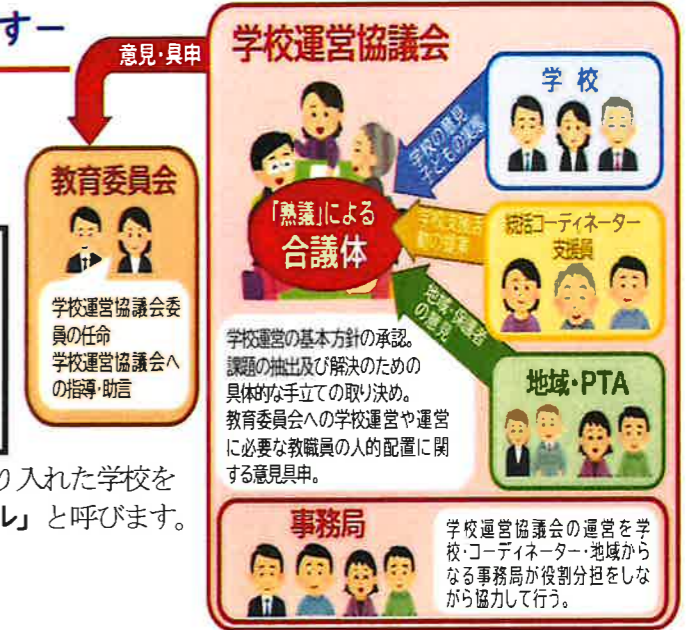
すー

意見・具申

学校運営協議会

教育委員会

学校運営協議会委員の任命
学校運営協議会への指導・助言

り入れた学校を
ル」と呼びます。

学校

学校の意見
子どもの実態

「熟議」による
合議体

学校支援活動の提案

統括コーディネーター
支援員

地域・保護者の意見

地域・PTA

学校運営の基本方針の承認。
課題の抽出及び解決のための具体的な手立ての取り決め。
教育委員会への学校運営や運営に必要な教職員の人的配置に関する意見具申。

事務局

学校運営協議会の運営を学校・コーディネーター・地域からなる事務局が役割分担をしながら協力して行う。